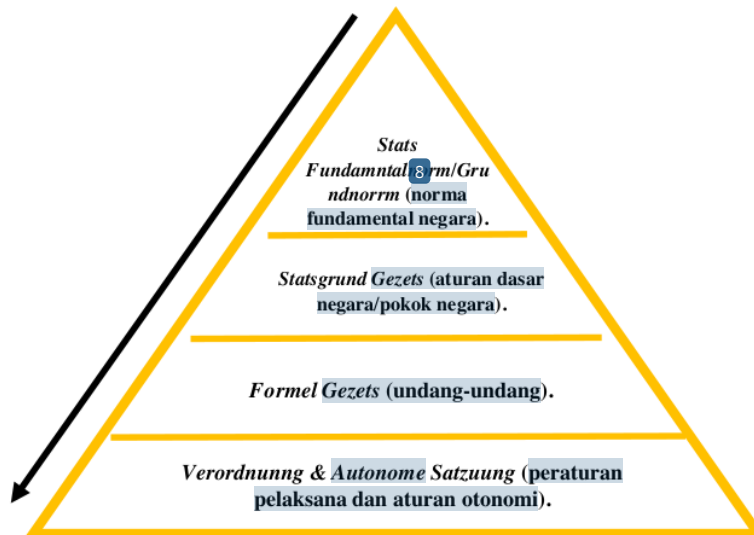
Stats Fundamntal 8 rm/Grundnorrm (norma fundamental negara).

Statsgrund Gezets (aturan dasar negara/pokok negara).

Formel Gezets (undang-undang).

Verordnunng & Autonome Satzuung (peraturan pelaksana dan aturan otonomi).